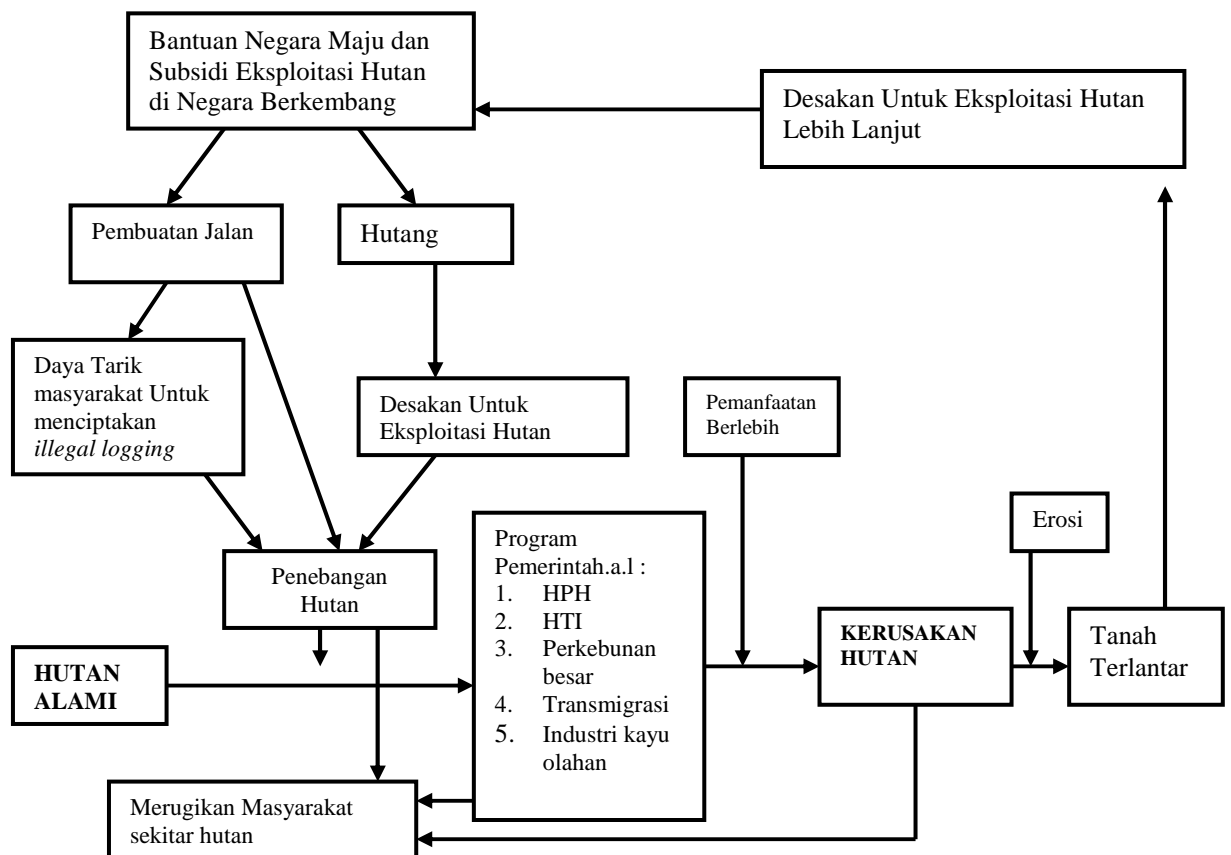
Bantuan Negara Maju dan Subsidi Eksploitasi Hutan di Negara Berkembang

Desakan Untuk Eksploitasi Hutan Lebih Lanjut

Pembuatan Jalan

Hutang

Daya Tarik masyarakat Untuk menciptakan *illegal logging*

Desakan Untuk Eksploitasi Hutan

Pemanfaatan Berlebih

Erosi

Penebangan Hutan

Program Pemerintah.a.l :
1. HPH
2. HTI
3. Perkebunan besar
4. Transmigrasi
5. Industri kayu olahan

**KERUSAKAN HUTAN**

Tanah Terlantar

**HUTAN ALAMI**

Merugikan Masyarakat sekitar hutan